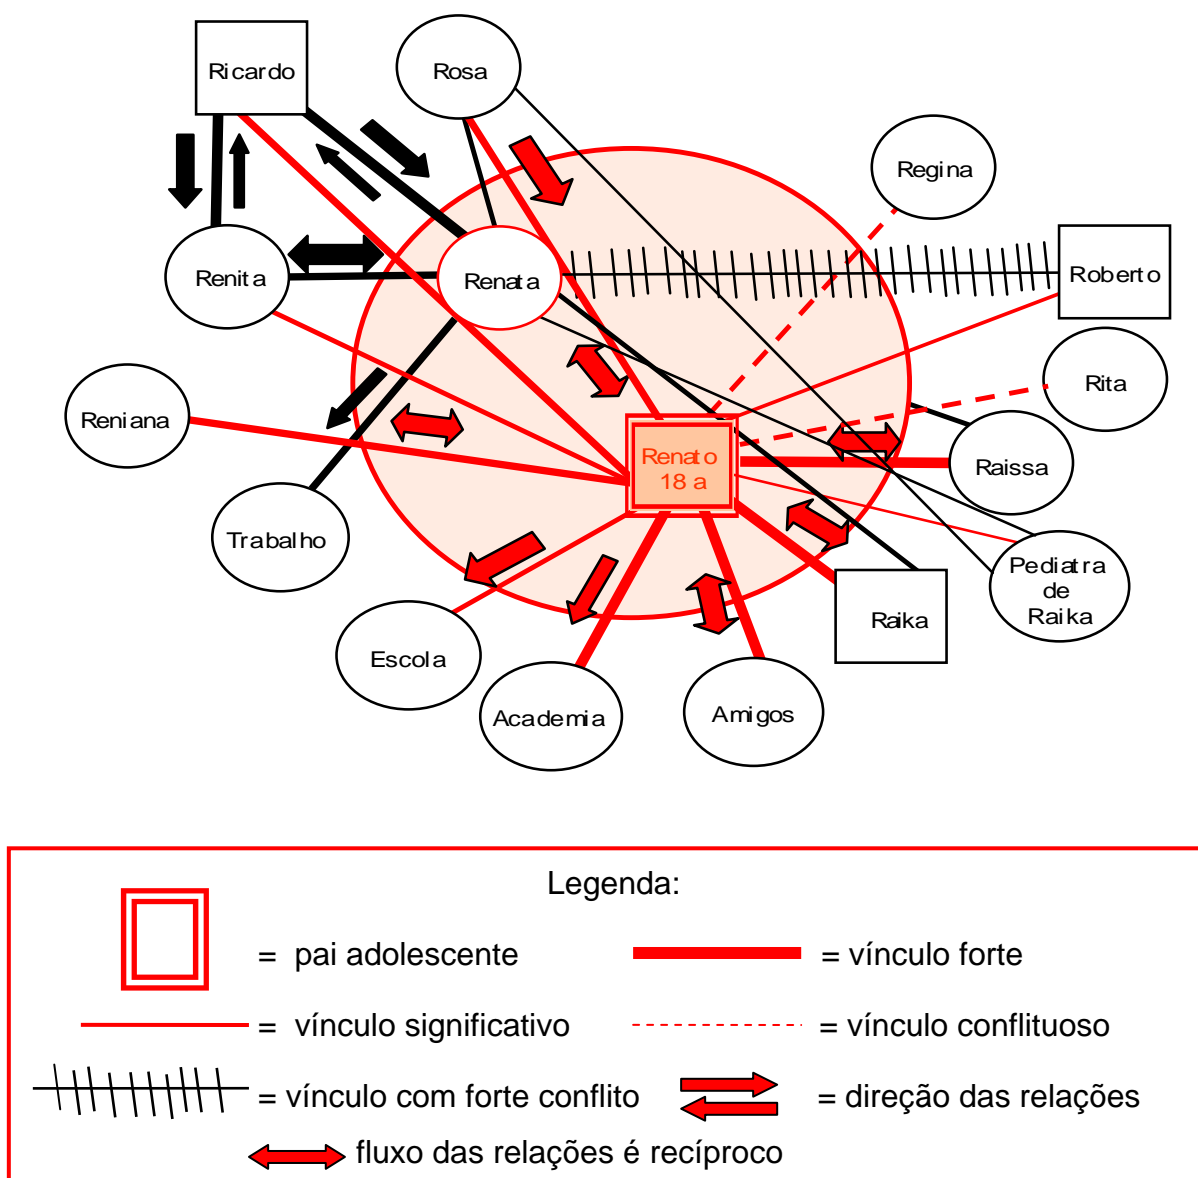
Ricardo

Rosa

Regina

Renita

Renata

Roberto

Rita

Reniana

Renato 18 a

Raissa

Trabalho

Pediatra de Raika

Raika

Escola

Academia

Amigos

Legenda:

= pai adolescente

= vínculo forte

= vínculo significativo

= vínculo conflituoso

= vínculo com forte conflito

= direção das relações

fluxo das relações é recíproco